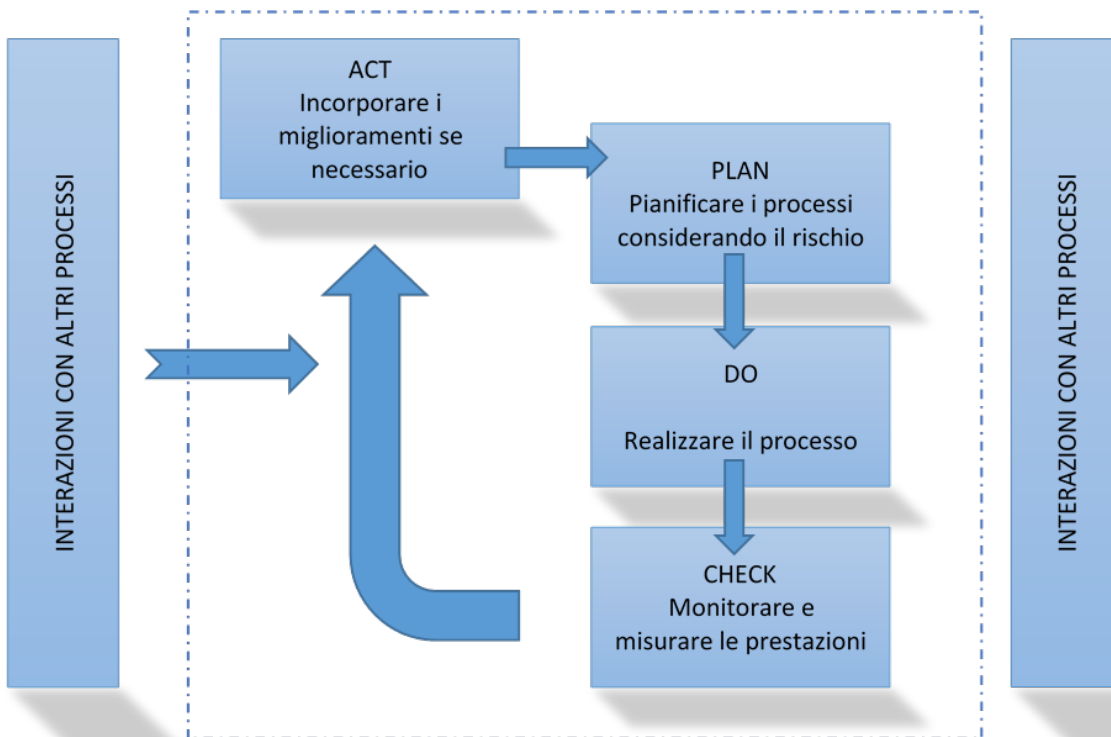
INTERAZIONI CON ALTRI PROCESSI

ACT
Incorporare i miglioramenti se necessario

PLAN
Pianificare i processi considerando il rischio

DO

Realizzare il processo

CHECK
Monitorare e misurare le prestazioni

INTERAZIONI CON ALTRI PROCESSI